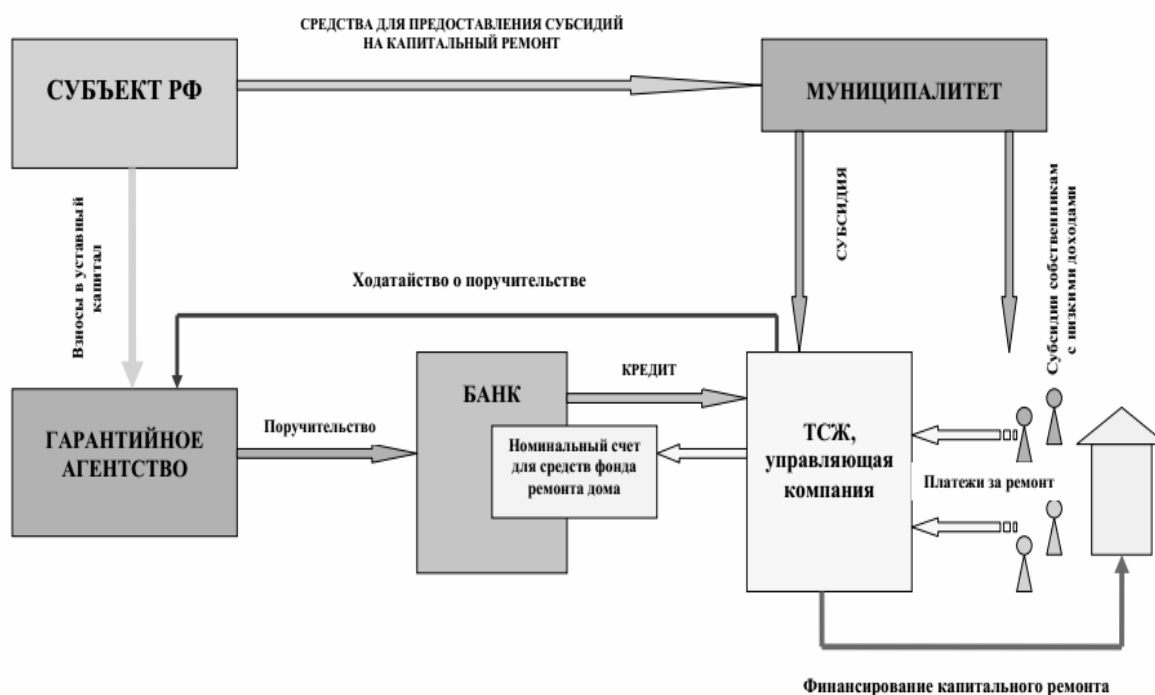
СРЕДСТВА ДЛЯ ПРЕДОСТАВЛЕНИЯ СУБСИДИЙ НА КАПИТАЛЬНЫЙ РЕМОНТ

СУБЪЕКТ РФ

МУНИЦИПАЛИТЕТ

Взносы в уставный капитал

СУБСИДИЯ

Субсидии собственникам с низкими доходами

Ходатайство о поручительстве

ГАРАНТИЙНОЕ АГЕНТСТВО

Поручительство

БАНК

КРЕДИТ

Номинальный счет для средств фонда ремонта дома

ТСЖ, управляющая компания

Платежи за ремонт

Финансирование капитального ремонта